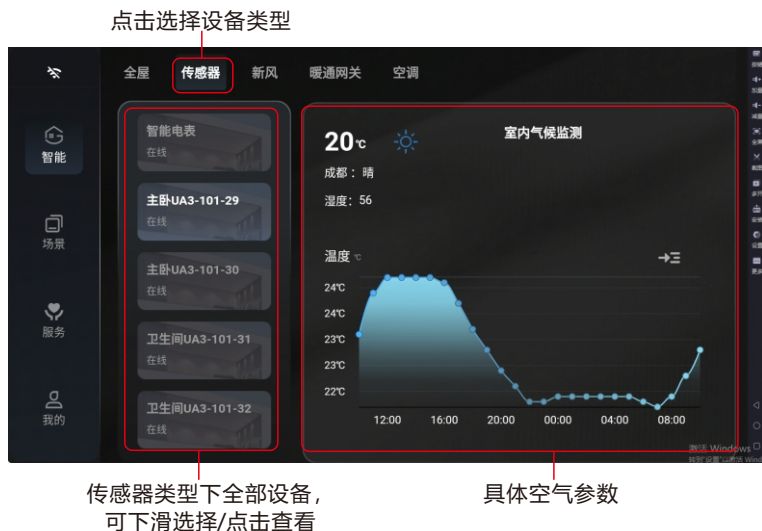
点击选择设备类型

全屋 传感器 新风 暖通网关 空调

智能

场景

服务

我的

智能电表
在线

主卧UA3-101-29
在线

主卧UA3-101-30
在线

卫生间UA3-101-31
在线

卫生间UA3-101-32
在线

20℃

室内气候监测

成都：晴

湿度：56

温度 ℃

24℃
24℃
23℃
23℃
22℃

12:00 16:00 20:00 00:00 04:00 08:00

激活 Windows
转到"设置"以激活 Windows。

传感器类型下全部设备，
可下滑选择/点击查看

具体空气参数